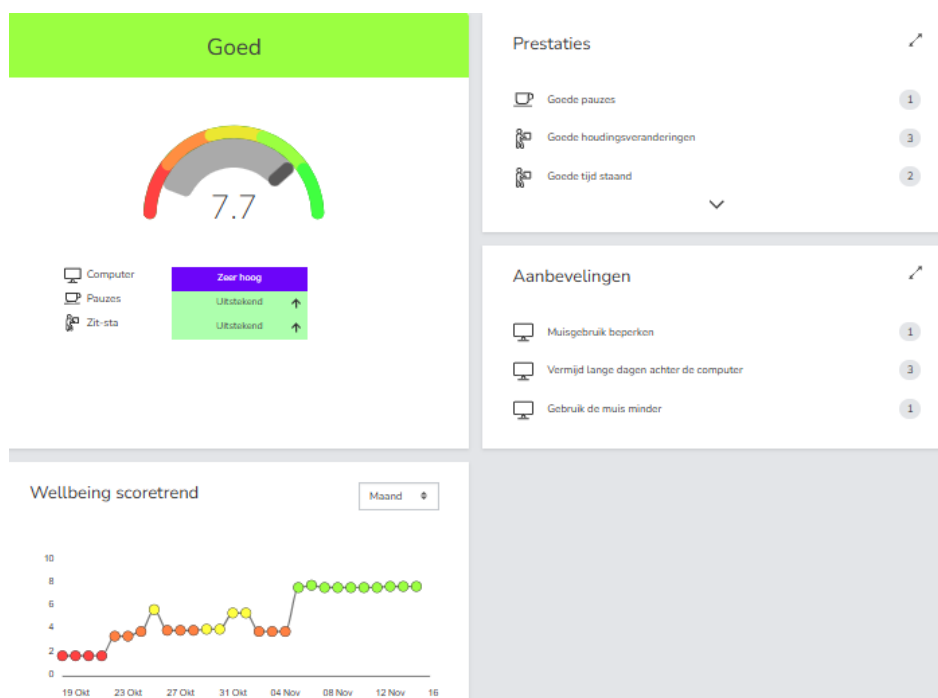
Goed

7.7

Computer
Pauzes
Zit-sta

| Zeer hoog |
|---|
| Uitstekend ↑ |
| Uitstekend ↑ |

Prestaties

Goede pauzes 1
Goede houdingsveranderingen 3
Goede tijd staand 2

Aanbevelingen

Muisgebruik beperken 1
Vermijd lange dagen achter de computer 3
Gebruik de muis minder 1

Wellbeing scoretrend

Maand

10
8
6
4
2
0

19 Okt 23 Okt 27 Okt 31 Okt 04 Nov 08 Nov 12 Nov 16